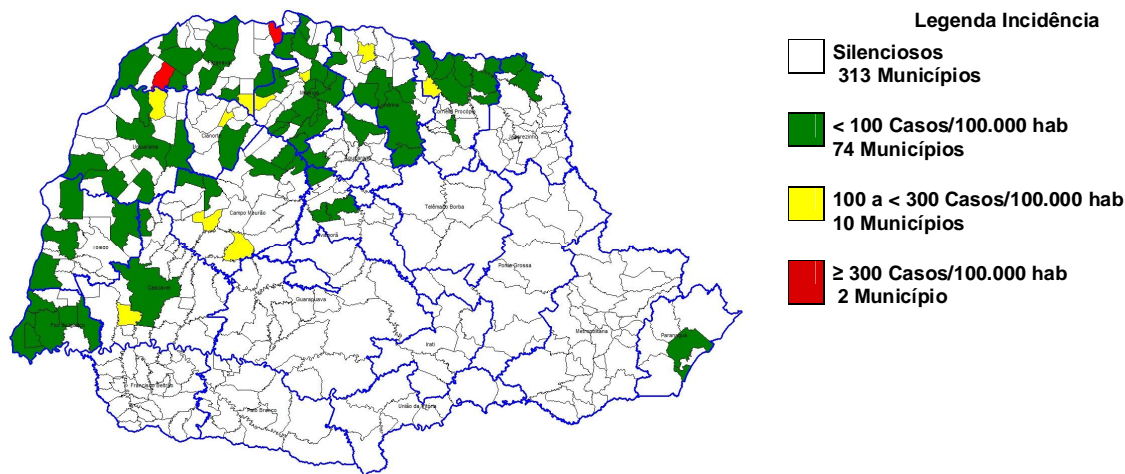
Legenda Incidência

Silenciosos
313 Municípios

< 100 Casos/100.000 hab
74 Municípios

100 a < 300 Casos/100.000 hab
10 Municípios

≥ 300 Casos/100.000 hab
2 Município

Umuarama

Campo Mourão

Telêmaco Borba

Ponta Grossa

Guarapuava

Cascavel

Toledo

Francisco Beltrão

Pato Branco

União da Vitória

Irati

Paranaguá

Metropolitana

Apucarana

Cornélio Procópio

Jacarezinho

Londrina

Maringá

Paranavaí

Ivaiporã

Cianorte